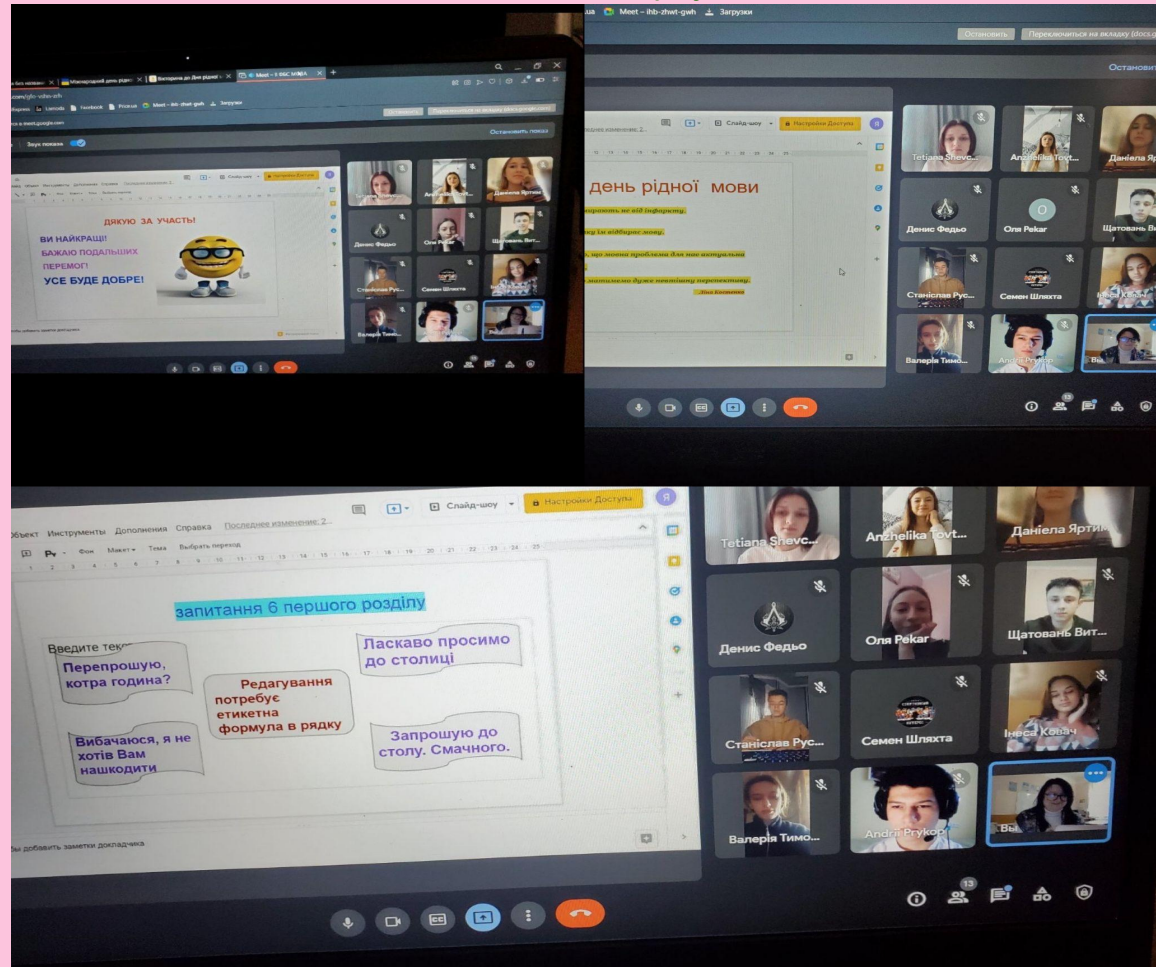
Міжнародний день рідної
Вікторина до Дня рідної
Meet – ihb-zhwt-gwh
Остановить показ
Звук показа

ДЯКУЮ ЗА УЧАСТЬ!
ВИ НАЙКРАЩІ!
БАЖАЮ ПОДАЛЬШИХ ПЕРЕМОГ!
УСЕ БУДЕ ДОБРЕ!

Денис Федько
Оля Pekar
Щатовань Вит...
Станіслав Рус...
Семен Шляхта
Валерія Тимо...

ua Meet – ihb-zhwt-gwh Загрузки
Остановить
Переключиться на вкладку (docs.g
Остановит
Последнее изменение: 2...
Слайд-шоу
Настройки Доступа

день рідної мови
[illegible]
Ліна Костенко

Tetiana Shevc...
Anzhelika Tovt...
Даніела Яр
Денис Федько
Оля Pekar
Щатовань Ви
Станіслав Рус...
Семен Шляхта
Інеса Ковач
Валерія Тимо...
Andrii Prykop
Ви

Объект Инструменты Дополнения Справка Последнее изменение: 2...
Слайд-шоу
Настройки Доступа
Фон Макет Тема Выбрать переход

запитання 6 першого розділу
Введите текс
Перепрошую, котра година?
Ласкаво просимо до столиці
Редагування потребує етикетна формула в рядку
Вибачаюся, я не хотів Вам нашкодити
Запрошую до столу. Смачного.

бы добавить заметки докладчика

Tetiana Shevc...
Anzhelika Tovt...
Даніела Яртин
Денис Федько
Оля Pekar
Щатовань Вит...
Станіслав Рус...
Семен Шляхта
Інеса Ковач
Валерія Тимо...
Andrii Prykop
Ви
13